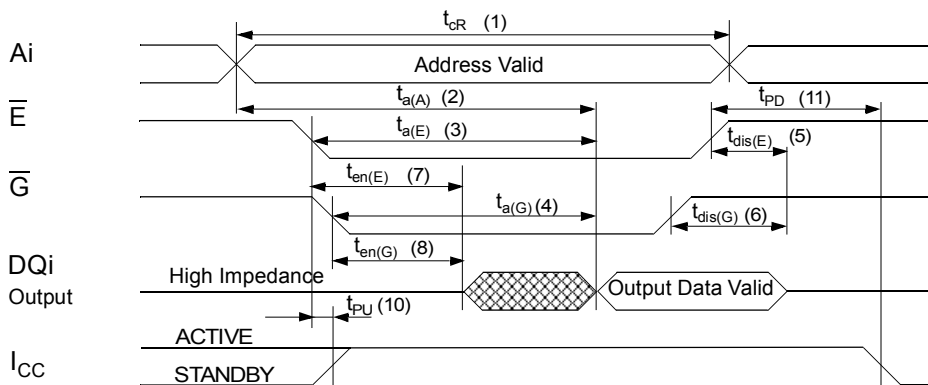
$t_{cR}$ (1)

Ai

Address Valid

$\overline{E}$

$t_{a(A)}$ (2)

$t_{PD}$ (11)

$t_{a(E)}$ (3)

$t_{dis(E)}$ (5)

$\overline{G}$

$t_{en(E)}$ (7)

$t_{a(G)}$ (4)

$t_{dis(G)}$ (6)

DQi Output

$t_{en(G)}$ (8)

High Impedance

Output Data Valid

$t_{PU}$ (10)

ACTIVE

$I_{CC}$

STANDBY